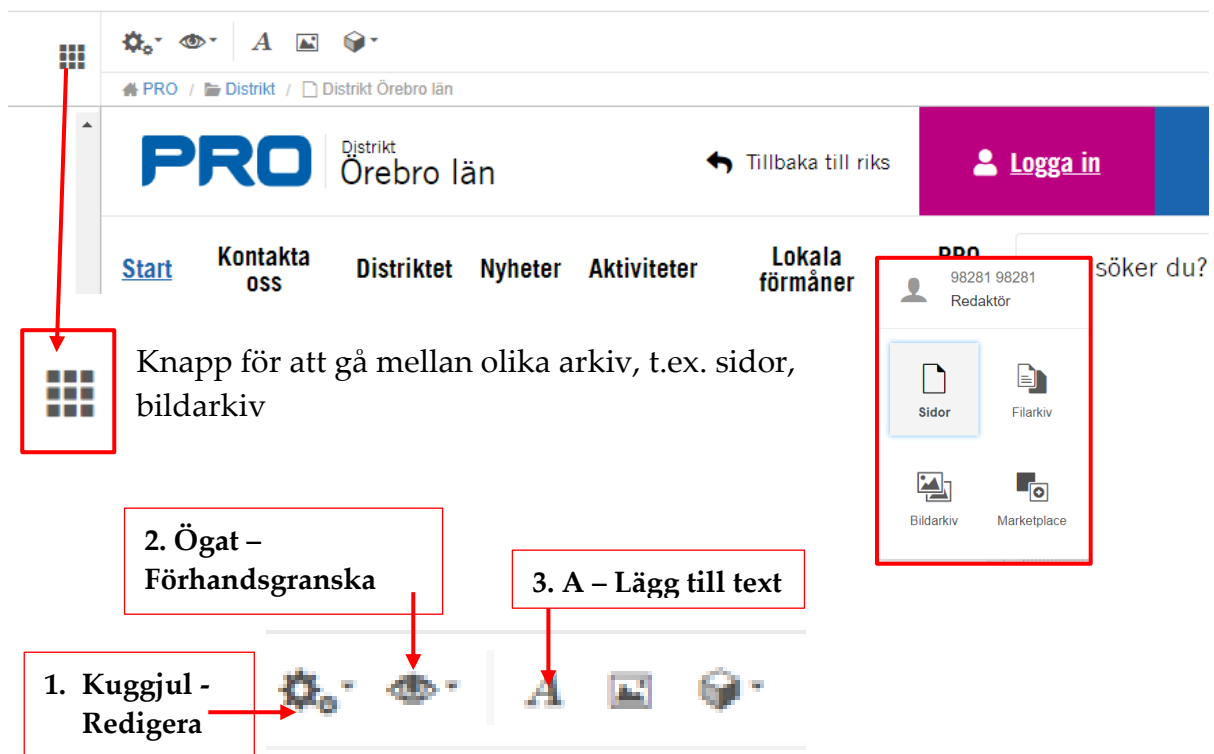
A
PRO / Distrikt / Distrikt Örebro län

PRO Distrikt Örebro län

Tillbaka till riks

Logga in

Start Kontakta oss Distriktet Nyheter Aktiviteter Lokala förmåner PRO

söker du?

98281 98281
Redaktör

Sidor Filarkiv
Bildarkiv Marketplace

Knapp för att gå mellan olika arkiv, t.ex. sidor, bildarkiv

2. Ögat – Förhandsgranska

3. A – Lägg till text

A

1. Kuggjul - Redigera